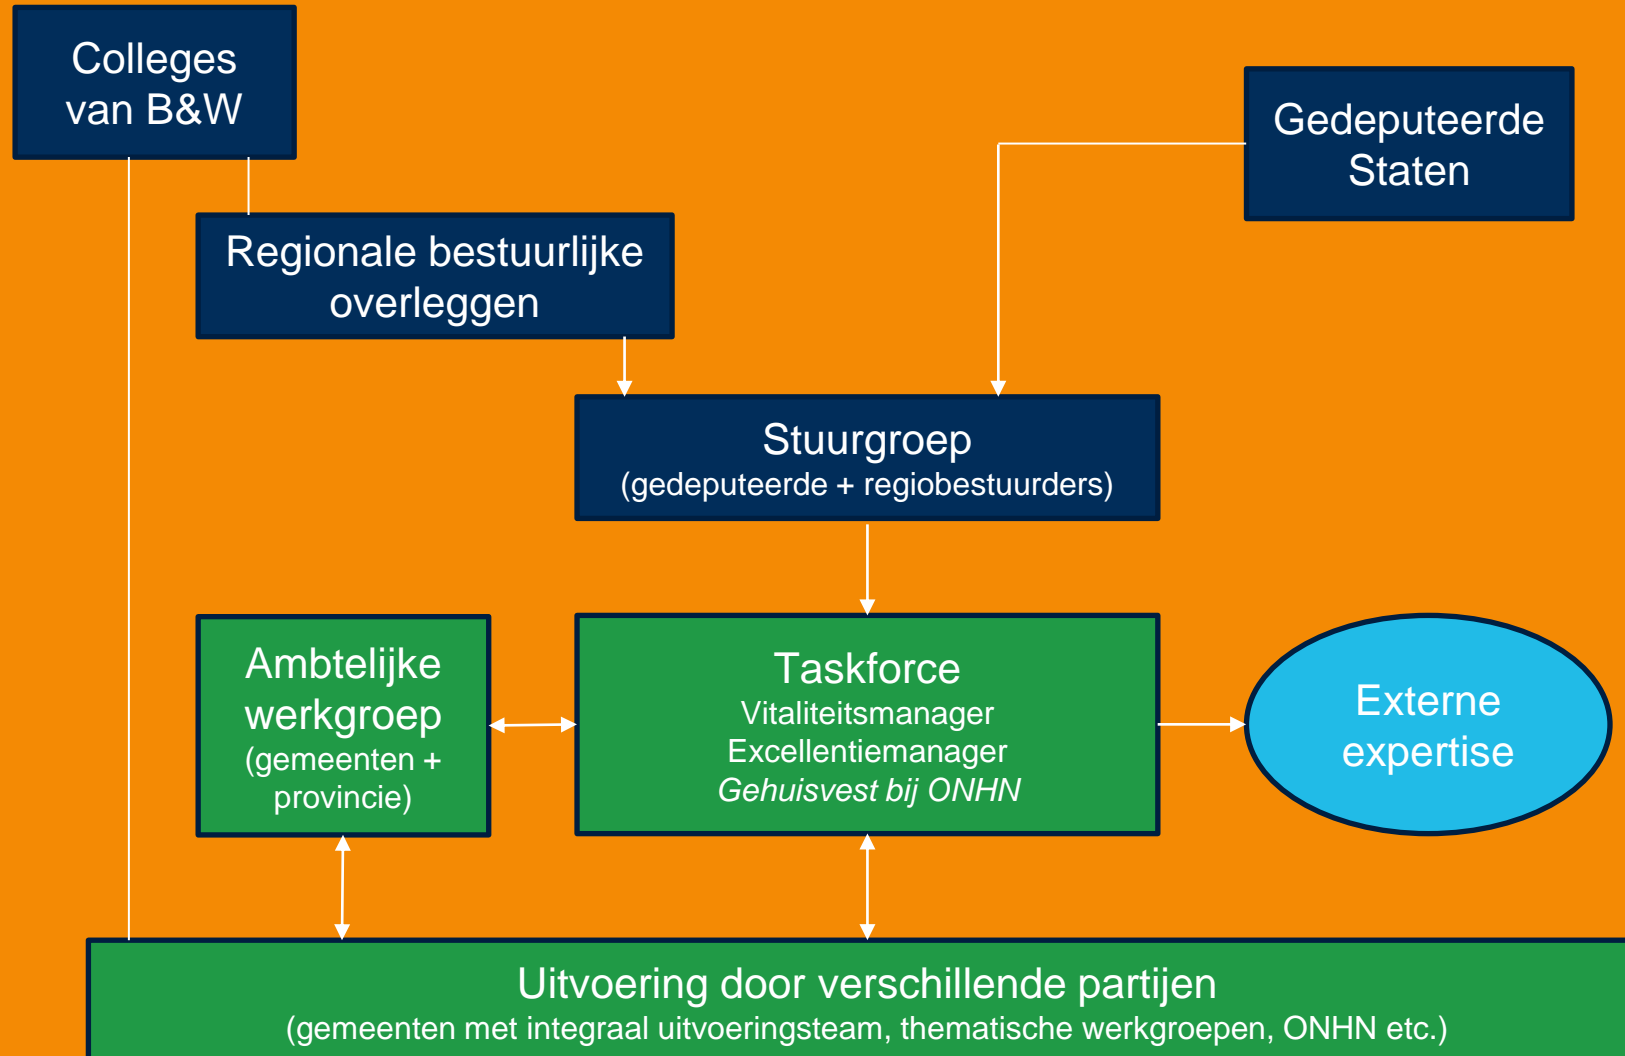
Colleges van B&W

Gedeputeerde Staten

Regionale bestuurlijke overleggen

Stuurgroep
(gedeputeerde + regiobestuurders)

Ambtelijke werkgroep
(gemeenten + provincie)

Taskforce
Vitaliteitsmanager
Excellentiemanager
*Gehuisvest bij ONHN*

Externe expertise

Uitvoering door verschillende partijen
(gemeenten met integraal uitvoeringsteam, thematische werkgroepen, ONHN etc.)